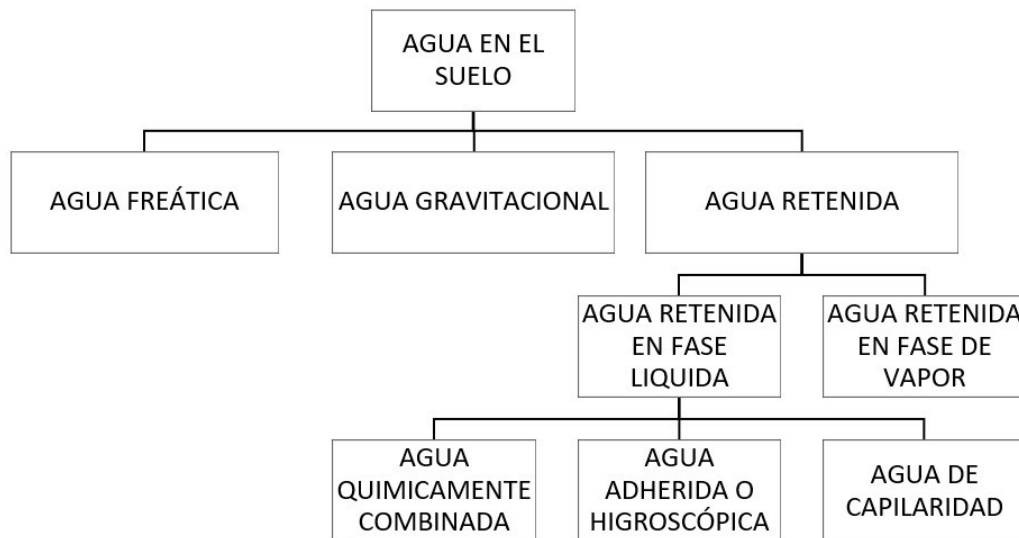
AGUA EN EL SUELO

AGUA FREÁTICA

AGUA GRAVITACIONAL

AGUA RETENIDA

AGUA RETENIDA EN FASE LIQUIDA

AGUA RETENIDA EN FASE DE VAPOR

AGUA QUIMICAMENTE COMBINADA

AGUA ADHERIDA O HIGROSCÓPICA

AGUA DE CAPILARIDAD